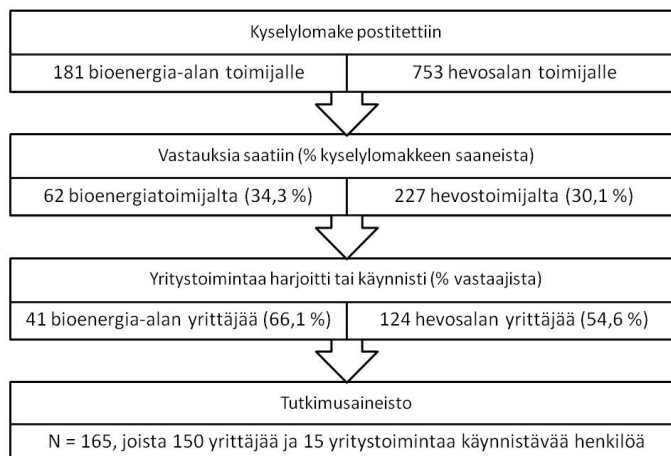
Kyselylomake postitettiin

181 bioenergia-alan toimijalle

753 hevosalan toimijalle

Vastauksia saatiin (% kyselylomakkeen saaneista)

62 bioenergiatoimijalta (34,3 %)

227 hevostoimijalta (30,1 %)

Yritystoimintaa harjoitti tai käynnisti (% vastaajista)

41 bioenergia-alan yrittäjää (66,1 %)

124 hevosalan yrittäjää (54,6 %)

Tutkimusaineisto

N = 165, joista 150 yrittäjää ja 15 yritystoimintaa käynnistävää henkilöä